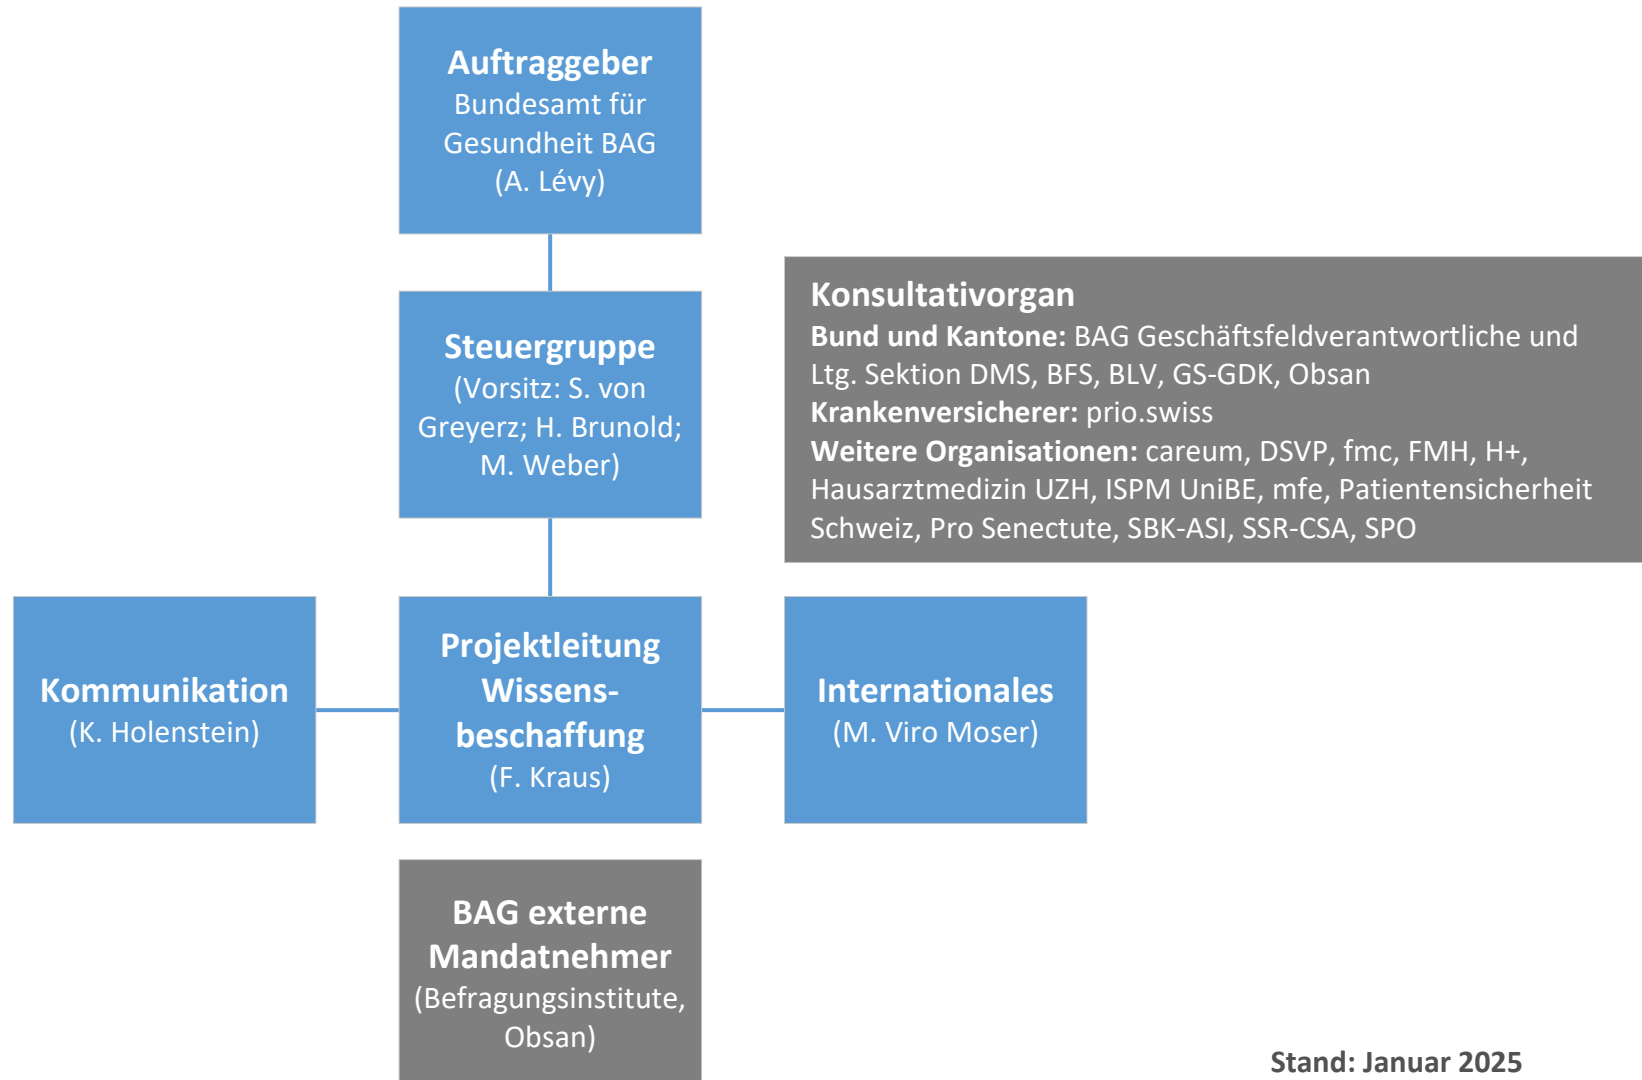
**Auftraggeber**
Bundesamt für Gesundheit BAG
(A. Lévy)

**Steuergruppe**
(Vorsitz: S. von Greyerz; H. Brunold; M. Weber)

**Konsultativorgan**
**Bund und Kantone:** BAG Geschäftsfeldverantwortliche und Ltg. Sektion DMS, BFS, BLV, GS-GDK, Obsan
**Krankenversicherer:** prio.swiss
**Weitere Organisationen:** careum, DSVP, fmc, FMH, H+, Hausarztmedizin UZH, ISPM UniBE, mfe, Patientensicherheit Schweiz, Pro Senectute, SBK-ASI, SSR-CSA, SPO

**Kommunikation**
(K. Holenstein)

**Projektleitung Wissensbeschaffung**
(F. Kraus)

**Internationales**
(M. Viro Moser)

**BAG externe Mandatnehmer**
(Befragungsinstitute, Obsan)

**Stand: Januar 2025**